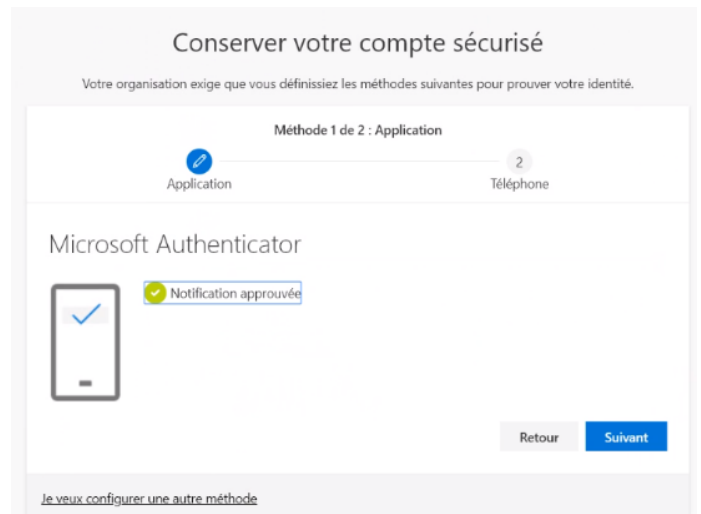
Conserver votre compte sécurisé

Votre organisation exige que vous définissiez les méthodes suivantes pour prouver votre identité.

Méthode 1 de 2 : Application

Application

2
Téléphone

Microsoft Authenticator

Notification approuvée

Retour

Suivant

Je veux configurer une autre méthode